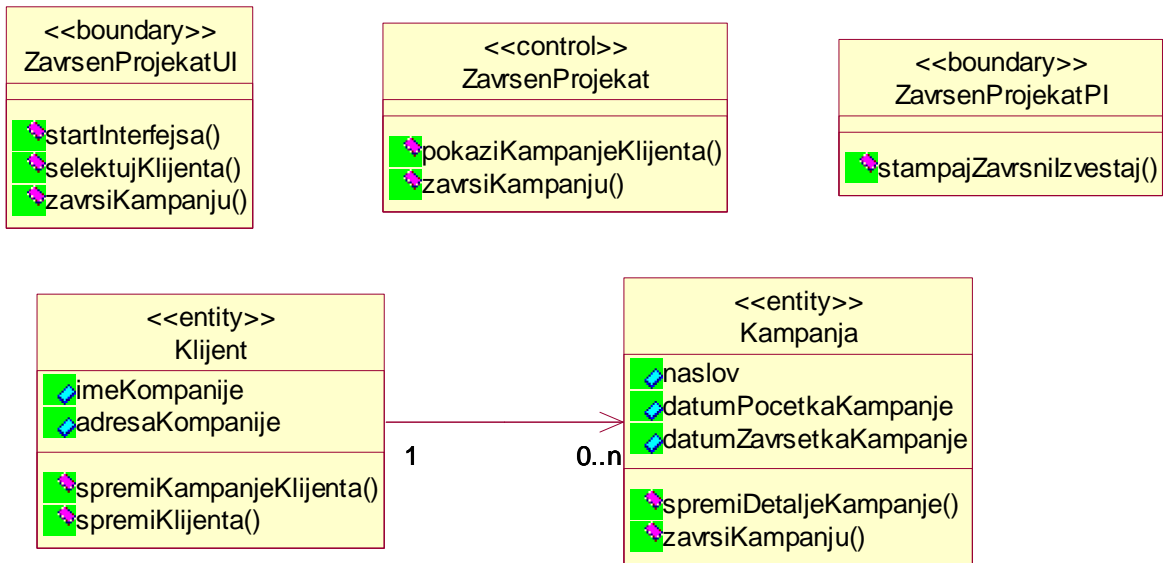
<<boundary>>
ZavrsenProjekatUI

startInterfejsa()
selektujKlijenta()
zavrsiKampanju()

<<control>>
ZavrsenProjekat

pokaziKampanjeKlijenta()
zavrsiKampanju()

<<boundary>>
ZavrsenProjekatPI

stampajZavrsnilzvestaj()

<<entity>>
Klijent

imeKompanije
adresaKompanije

spremiKampanjeKlijenta()
spremiKlijenta()

1

0..n

<<entity>>
Kampanja

naslov
datumPocetkaKampanje
datumZavrsetkaKampanje

spremiDetaljeKampanje()
zavrsiKampanju()